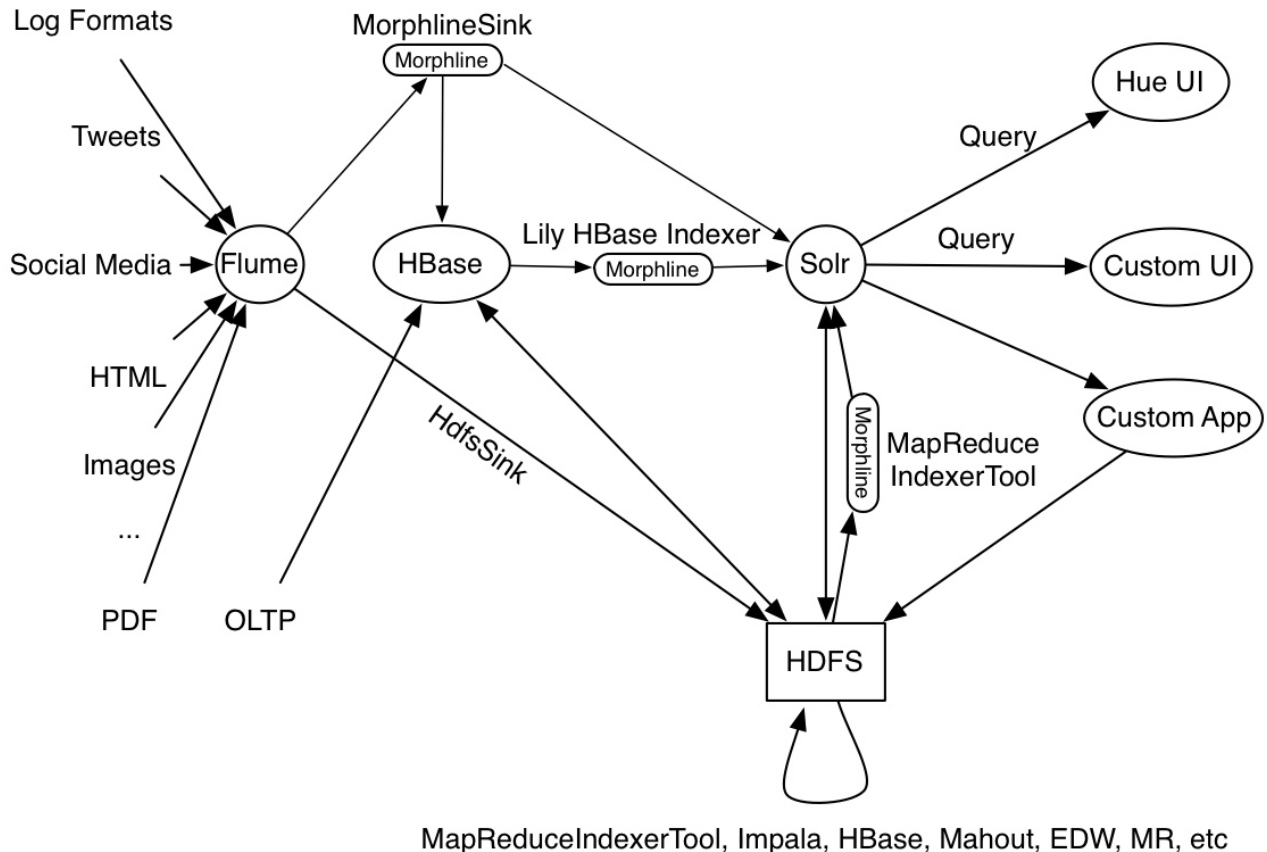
Log Formats

MorphlineSink

Morphline

Hue UI

Tweets

Query

Lily HBase Indexer

Query

Social Media

Flume

HBase

Morphline

Solr

Custom UI

HTML

Custom App

HdfsSink

Morphline

MapReduce IndexerTool

Images

...

PDF

OLTP

HDFS

MapReduceIndexerTool, Impala, HBase, Mahout, EDW, MR, etc